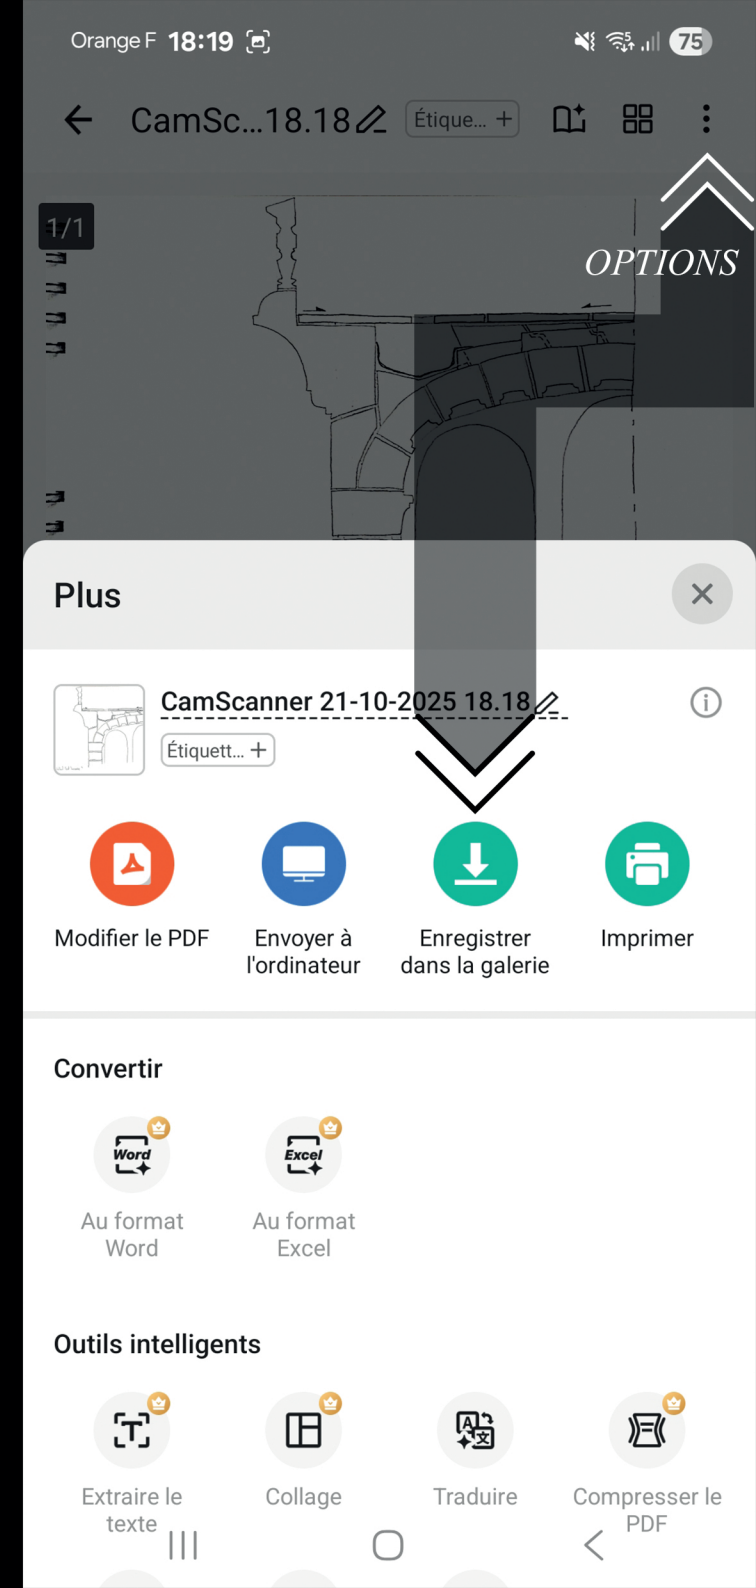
Orange F 18:19

75

CamSc...18.18

Étique... +

1/1

OPTIONS

Plus

CamScanner 21-10-2025 18.18

Étiquett... +

Modifier le PDF

Envoyer à l'ordinateur

Enregistrer dans la galerie

Imprimer

Convertir

Word

Au format Word

Excel

Au format Excel

Outils intelligents

Extraire le texte

Collage

Traduire

Compresser le PDF